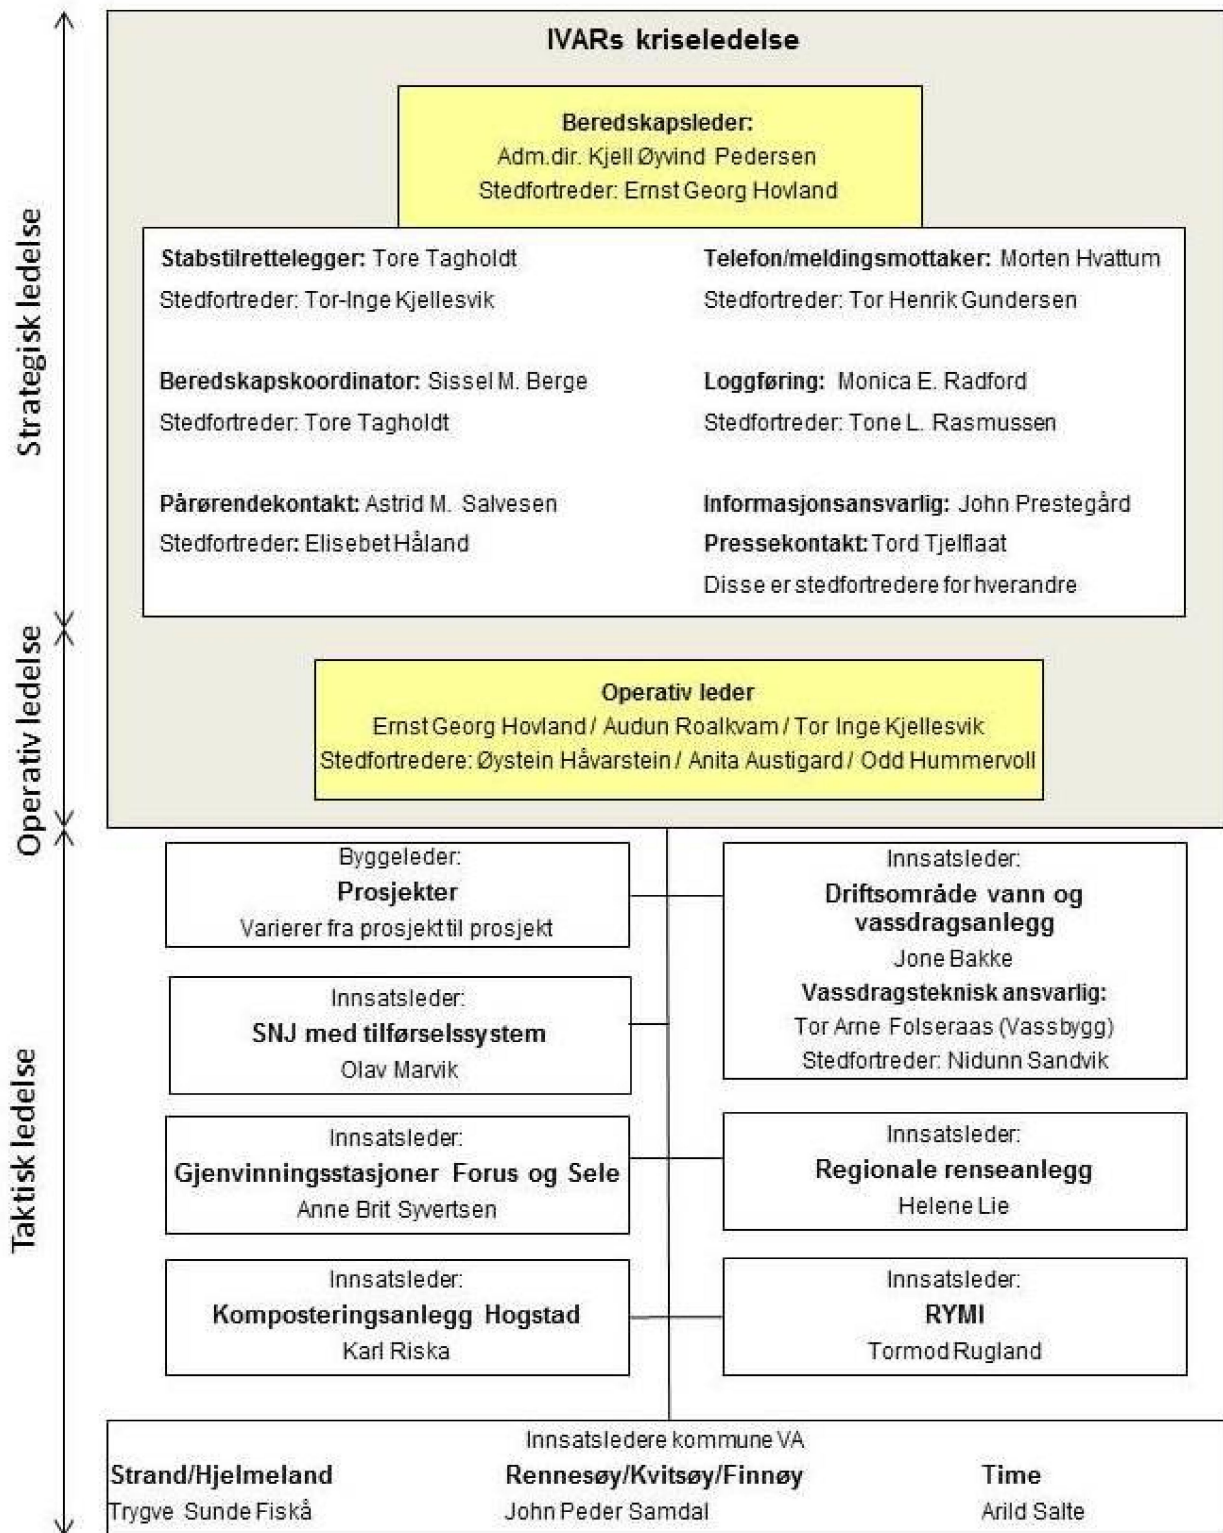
Strategisk ledelse

Operativ ledelse

Taktisk ledelse

IVARs kriseledelse

Beredskapsleder:
Adm.dir. Kjell Øyvind Pedersen
Stedfortreder: Ernst Georg Hovland

Stabstilrettelegger: Tore Tagholdt
Stedfortreder: Tor-Inge Kjellesvik

Beredskapskoordinator: Sissel M. Berge
Stedfortreder: Tore Tagholdt

Pårørendekontakt: Astrid M. Salvesen
Stedfortreder: Elisebet Håland

Telefon/meldingsmottaker: Morten Hvattum
Stedfortreder: Tor Henrik Gundersen

Loggføring: Monica E. Radford
Stedfortreder: Tone L. Rasmussen

Informasjonsansvarlig: John Prestegård
Pressekontakt: Tord Tjelflaat
Disse er stedfortredere for hverandre

Operativ leder
Ernst Georg Hovland / Audun Roalkvam / Tor Inge Kjellesvik
Stedfortredere: Øystein Håvarstein / Anita Austigard / Odd Hummervoll

Byggeleder:
Prosjekter
Varierer fra prosjekt til prosjekt

Innsatsleder:
Driftsområde vann og vassdragsanlegg
Jone Bakke
Vassdragsteknisk ansvarlig:
Tor Arne Folseraas (Vassbygg)
Stedfortreder: Nidunn Sandvik

Innsatsleder:
SNJ med tilførselssystem
Olav Marvik

Innsatsleder:
Gjenvinningsstasjoner Forus og Sele
Anne Brit Syvertsen

Innsatsleder:
Regionale renseanlegg
Helene Lie

Innsatsleder:
Komposteringsanlegg Hogstad
Karl Riska

Innsatsleder:
RYMI
Tormod Rugland

Innsatsledere kommune VA
Strand/Hjelmeland
Trygve Sunde Fiskå
Rennesøy/Kvitsøy/Finnøy
John Peder Samdal
Time
Arild Salte